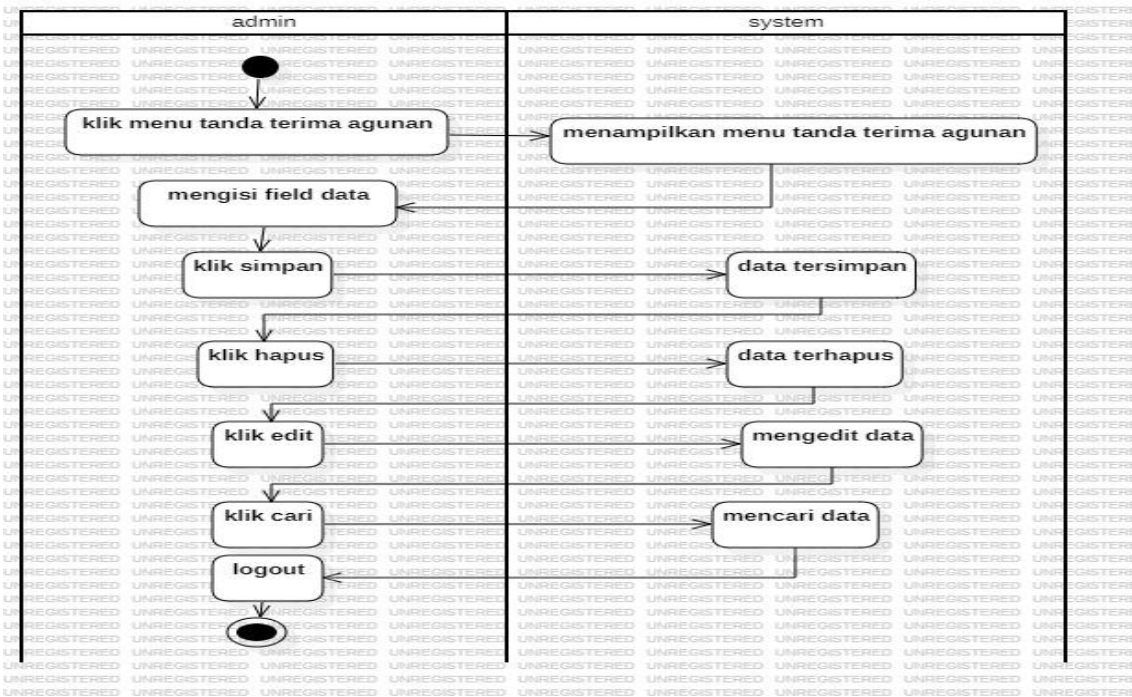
| admin | system |
|---|---|

klik menu tanda terima agunan

menampilkan menu tanda terima agunan

mengisi field data

klik simpan

data tersimpan

klik hapus

data terhapus

klik edit

mengedit data

klik cari

mencari data

logout

UNREGISTERED